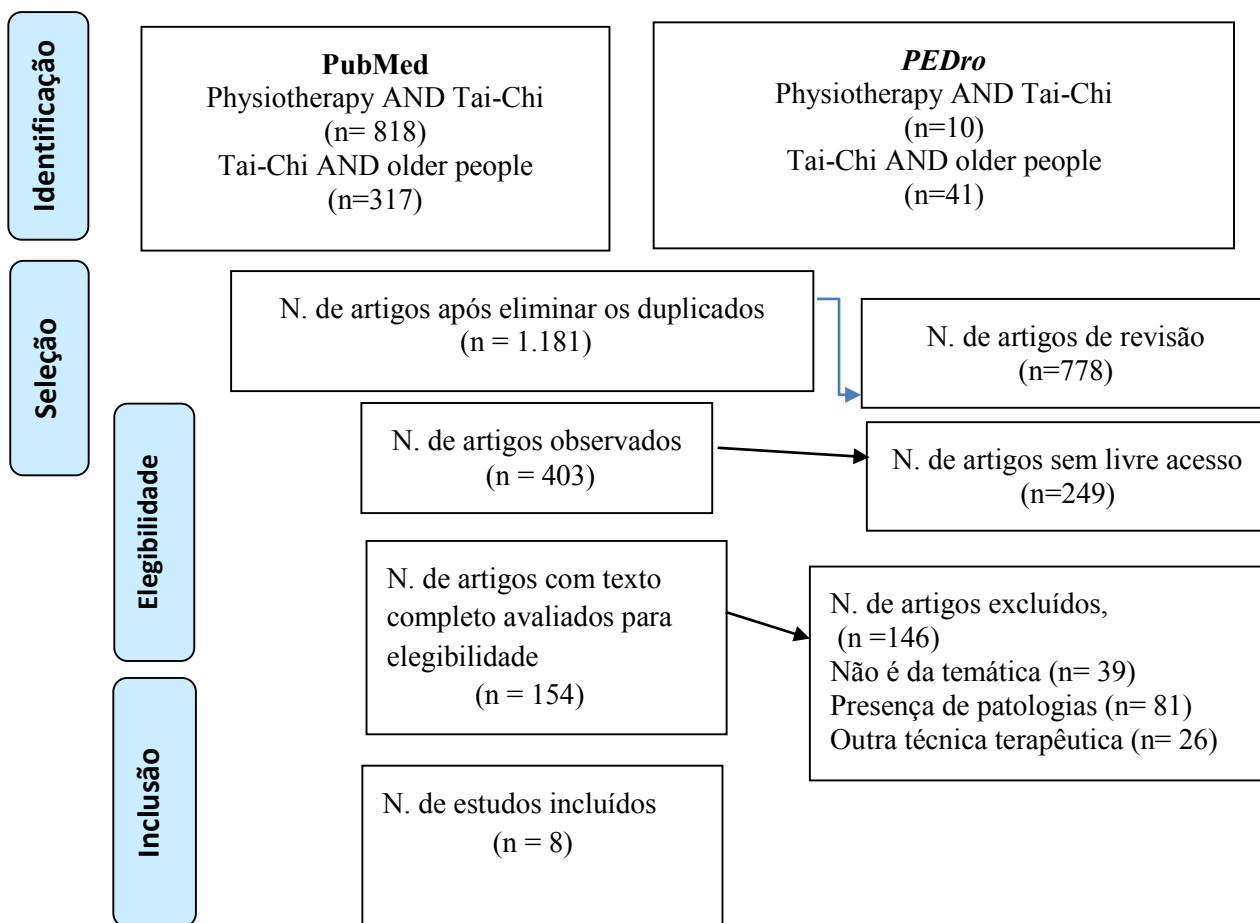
Identificação

PubMed
Physiotherapy AND Tai-Chi
(n= 818)
Tai-Chi AND older people
(n=317)

PEDro
Physiotherapy AND Tai-Chi
(n=10)
Tai-Chi AND older people
(n=41)

Seleção

N. de artigos após eliminar os duplicados
(n = 1.181)

N. de artigos de revisão
(n=778)

Elegibilidade

N. de artigos observados
(n = 403)

N. de artigos sem livre acesso
(n=249)

N. de artigos com texto completo avaliados para elegibilidade
(n = 154)

N. de artigos excluídos,
(n =146)
Não é da temática (n= 39)
Presença de patologias (n= 81)
Outra técnica terapêutica (n= 26)

Inclusão

N. de estudos incluídos
(n = 8)